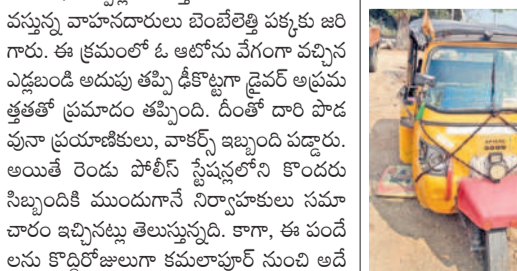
వస్తున్న వాహనదారులు బెంబేలెత్తి పక్కకు జరిగారు. ఈ క్రమంలో ఓ ఆటోను వేగంగా వచ్చిన ఎడ్లబండి అదుపు తప్పి ఢీకొట్టగా డ్రైవర్ అప్రమత్తతతో ప్రమాదం తప్పింది. దీంతో దారి పొడవునా ప్రయాణికులు, వాకర్స్ ఇబ్బంది పడ్డారు. అయితే రెండు పోలీస్ స్టేషన్లలోని కొందరు సిబ్బందికి ముందుగానే నిర్వాహకులు సమాచారం ఇచ్చినట్లు తెలుస్తున్నది. కాగా, ఈ పందేలను కొద్దిరోజులుగా కమలాపూర్ నుంచి అదే